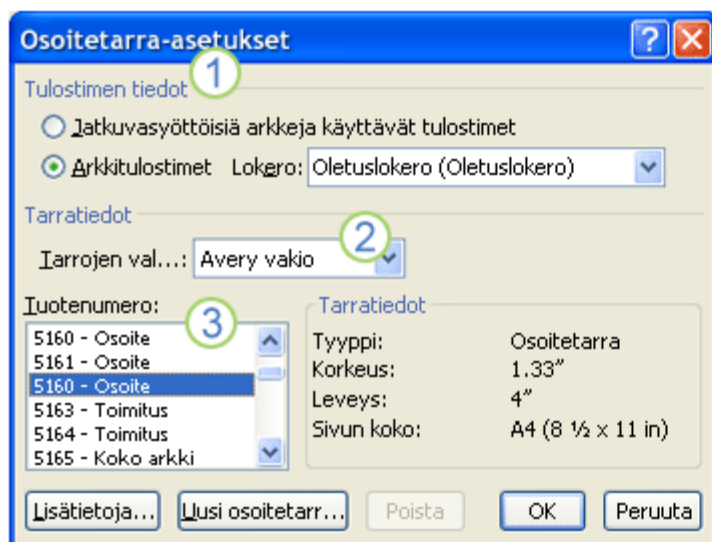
Osoitetarra-asetukset

?

Tulostimen tiedot

1

Jatkuvasyöttöisiä arkkeja käyttävät tulostimet

Arkkitulostimet Lokero: Oletuslokero (Oletuslokero)

Tarratiedot

2

Tarrojen val...: Avery vakio

Tuotenumero:

3

5160 - Osoite
5161 - Osoite
5160 - Osoite
5163 - Toimitus
5164 - Toimitus
5165 - Koko arkki

Tarratiedot

| | |
|---|---|
| Tyyppi: | Osoitetarra |
| Korkeus: | 1.33" |
| Leveys: | 4" |
| Sivun koko: | A4 (8 ½ x 11 in) |

Lisätietoja... Uusi osoitetarr... Poista OK Peruuta